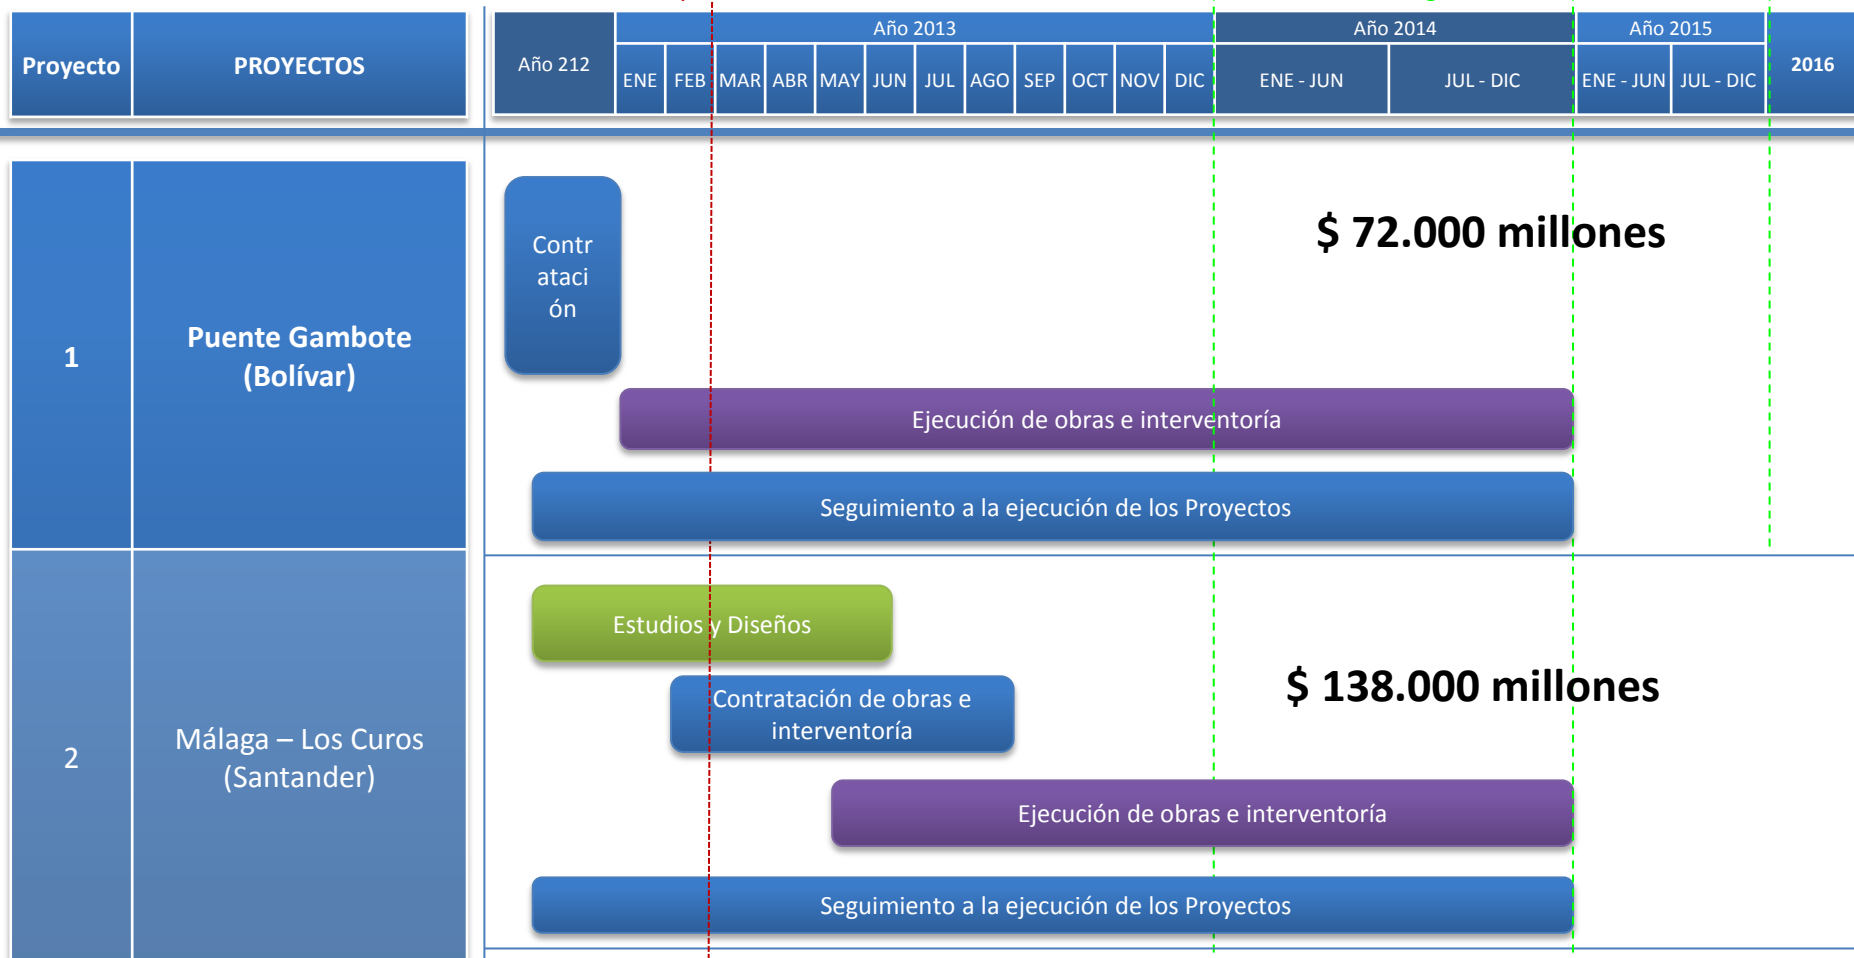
| Proyecto | PROYECTOS |
|---|---|

| Año 212 | Año 2013 | | | | | | | | | | | | Año 2014 | | Año 2015 | | 2016 |
|---|---|---|---|---|---|---|---|---|---|---|---|---|---|---|---|---|---|
| | ENE | FEB | MAR | ABR | MAY | JUN | JUL | AGO | SEP | OCT | NOV | DIC | ENE - JUN | JUL - DIC | ENE - JUN | JUL - DIC | |

1

Puente Gambote (Bolívar)

Contratación

$ 72.000 millones

Ejecución de obras e interventoría

Seguimiento a la ejecución de los Proyectos

2

Málaga – Los Curos (Santander)

Estudios y Diseños

Contratación de obras e interventoría

$ 138.000 millones

Ejecución de obras e interventoría

Seguimiento a la ejecución de los Proyectos